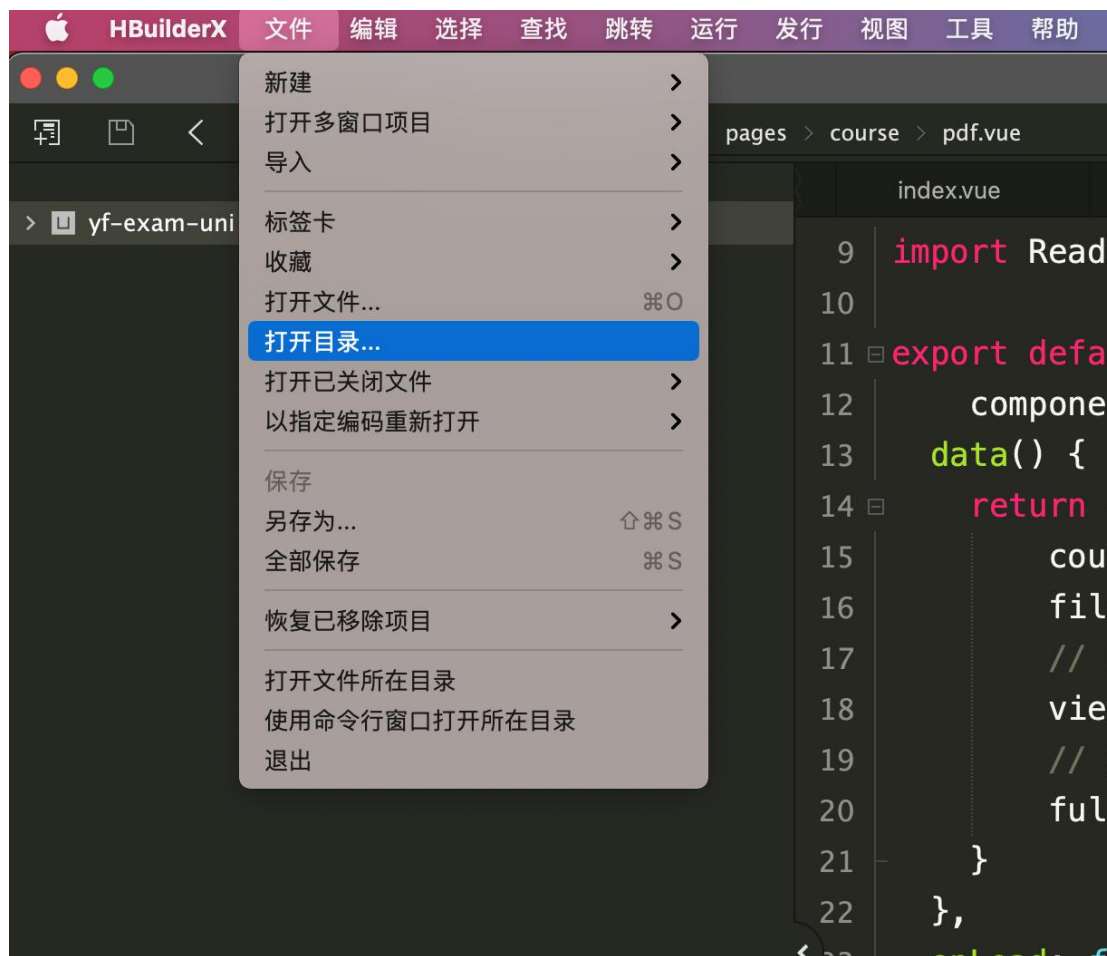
HBuilderX 文件 编辑 选择 查找 跳转 运行 发行 视图 工具 帮助

新建 >
打开多窗口项目 >
导入 >
标签卡 >
收藏 >
打开文件... ⌘O
打开目录...
打开已关闭文件 >
以指定编码重新打开 >
保存
另存为... ⇧⌘S
全部保存 ⌘S
恢复已移除项目 >
打开文件所在目录
使用命令行窗口打开所在目录
退出

yf-exam-uni

pages > course > pdf.vue

index.vue

9 import Read
10
11 export defa
12 compone
13 data() {
14 return
15 cou
16 fil
17 //
18 vie
19 //
20 ful
21 }
22 },